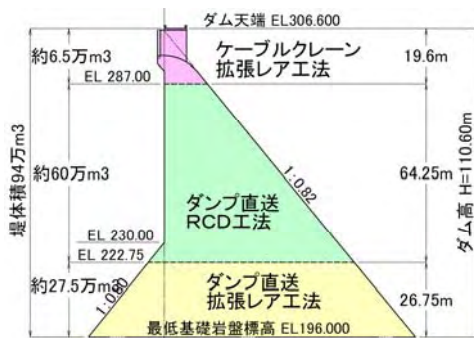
ダム天端 EL306.600

約6.5万m3

ケーブルクレーン拡張レア工法

19.6m

EL 287.00

堤体積94万m3

約60万m3

ダンプ直送 RCD工法

1:0.82

64.25m

ダム高 H=110.60m

EL 230.00

EL 222.75

約27.5万m3

1:0.80

ダンプ直送 拡張レア工法

26.75m

最低基礎岩盤標高 EL196.000